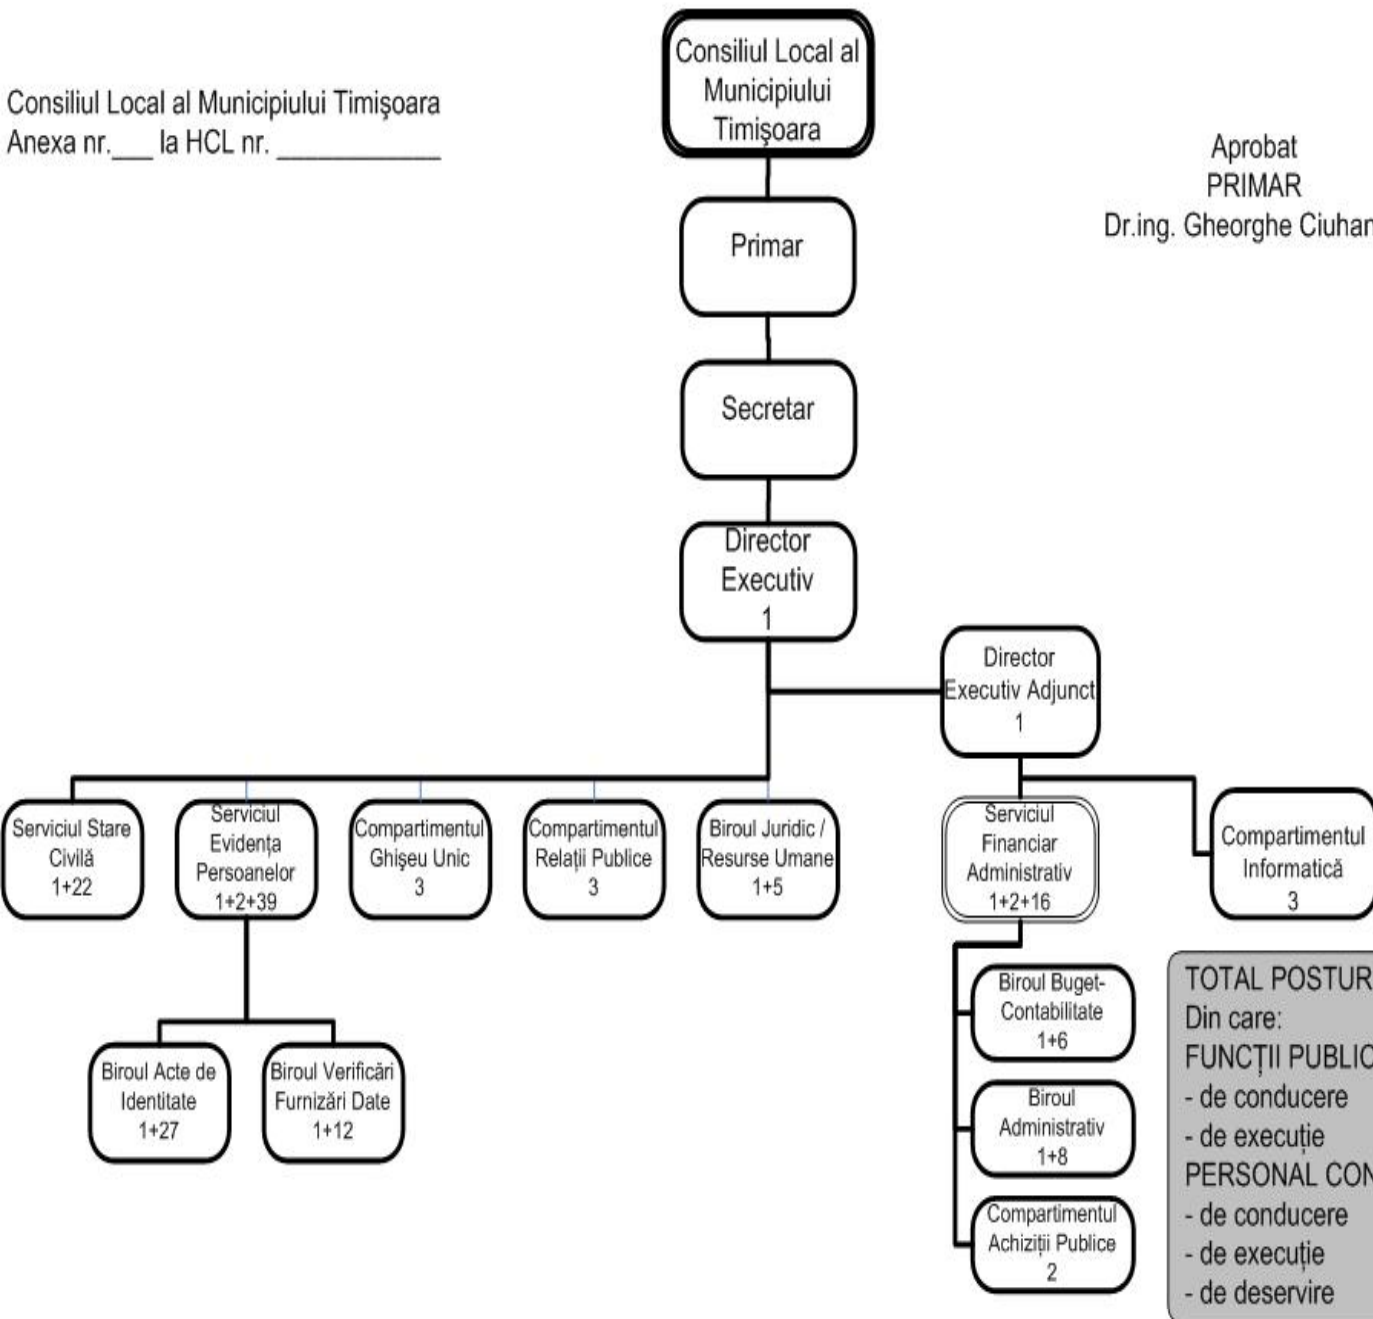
Consiliul Local al Municipiului Timişoara
Anexa nr.___ la HCL nr. ___________

Consiliul Local al Municipiului Timişoara

Aprobat
PRIMAR
Dr.ing. Gheorghe Ciuhan

Primar

Secretar

Director Executiv
1

Director Executiv Adjunct
1

Serviciul Stare Civilă
1+22

Serviciul Evidenţa Persoanelor
1+2+39

Compartimentul Ghişeu Unic
3

Compartimentul Relaţii Publice
3

Biroul Juridic / Resurse Umane
1+5

Serviciul Financiar Administrativ
1+2+16

Compartimentul Informatică
3

Biroul Acte de Identitate
1+27

Biroul Verificări Furnizări Date
1+12

Biroul Buget-Contabilitate
1+6

Biroul Administrativ
1+8

Compartimentul Achiziţii Publice
2

TOTAL POSTUR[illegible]
Din care:
FUNCŢII PUBLIC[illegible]
- de conducere
- de execuţie
PERSONAL CON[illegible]
- de conducere
- de execuţie
- de deservire